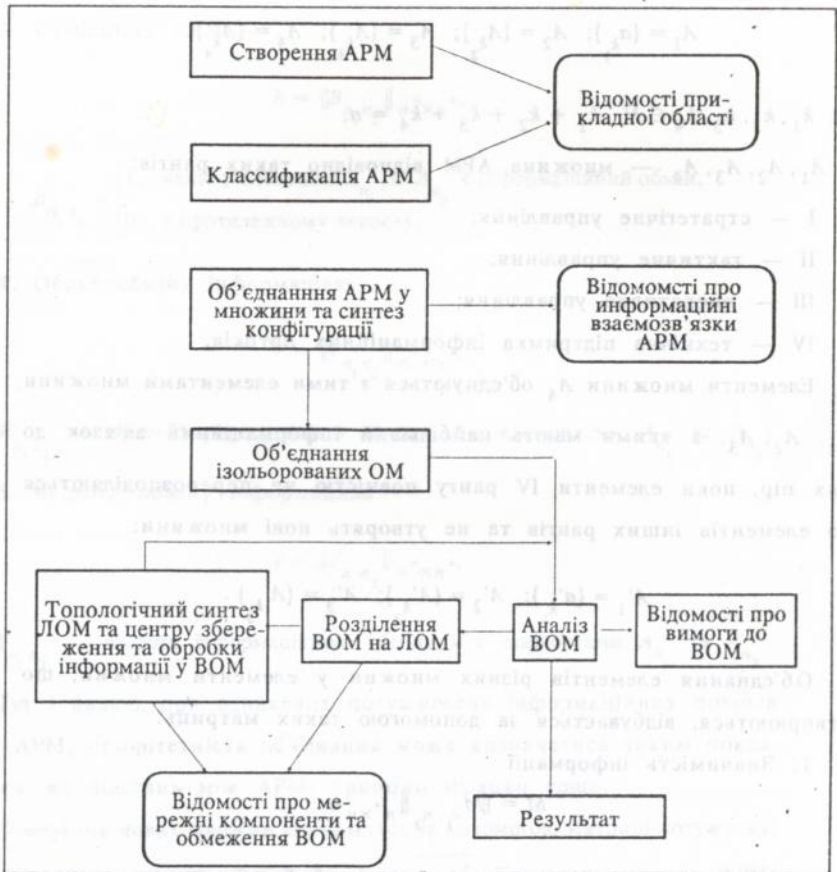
Створення АРМ

Відомості прикладної області

Классификація АРМ

Об'єднанння АРМ у множини та синтез конфігурації

Відомомсті про информаційні взаємозв'язки АРМ

Об'єднання ізольорованих ОМ

Топологічний синтез ЛОМ та центру збереження та обробки інформації у ВОМ

Розділення ВОМ на ЛОМ

Аналіз ВОМ

Відомості про вимоги до ВОМ

Відомості про мережні компоненти та обмеження ВОМ

Результат